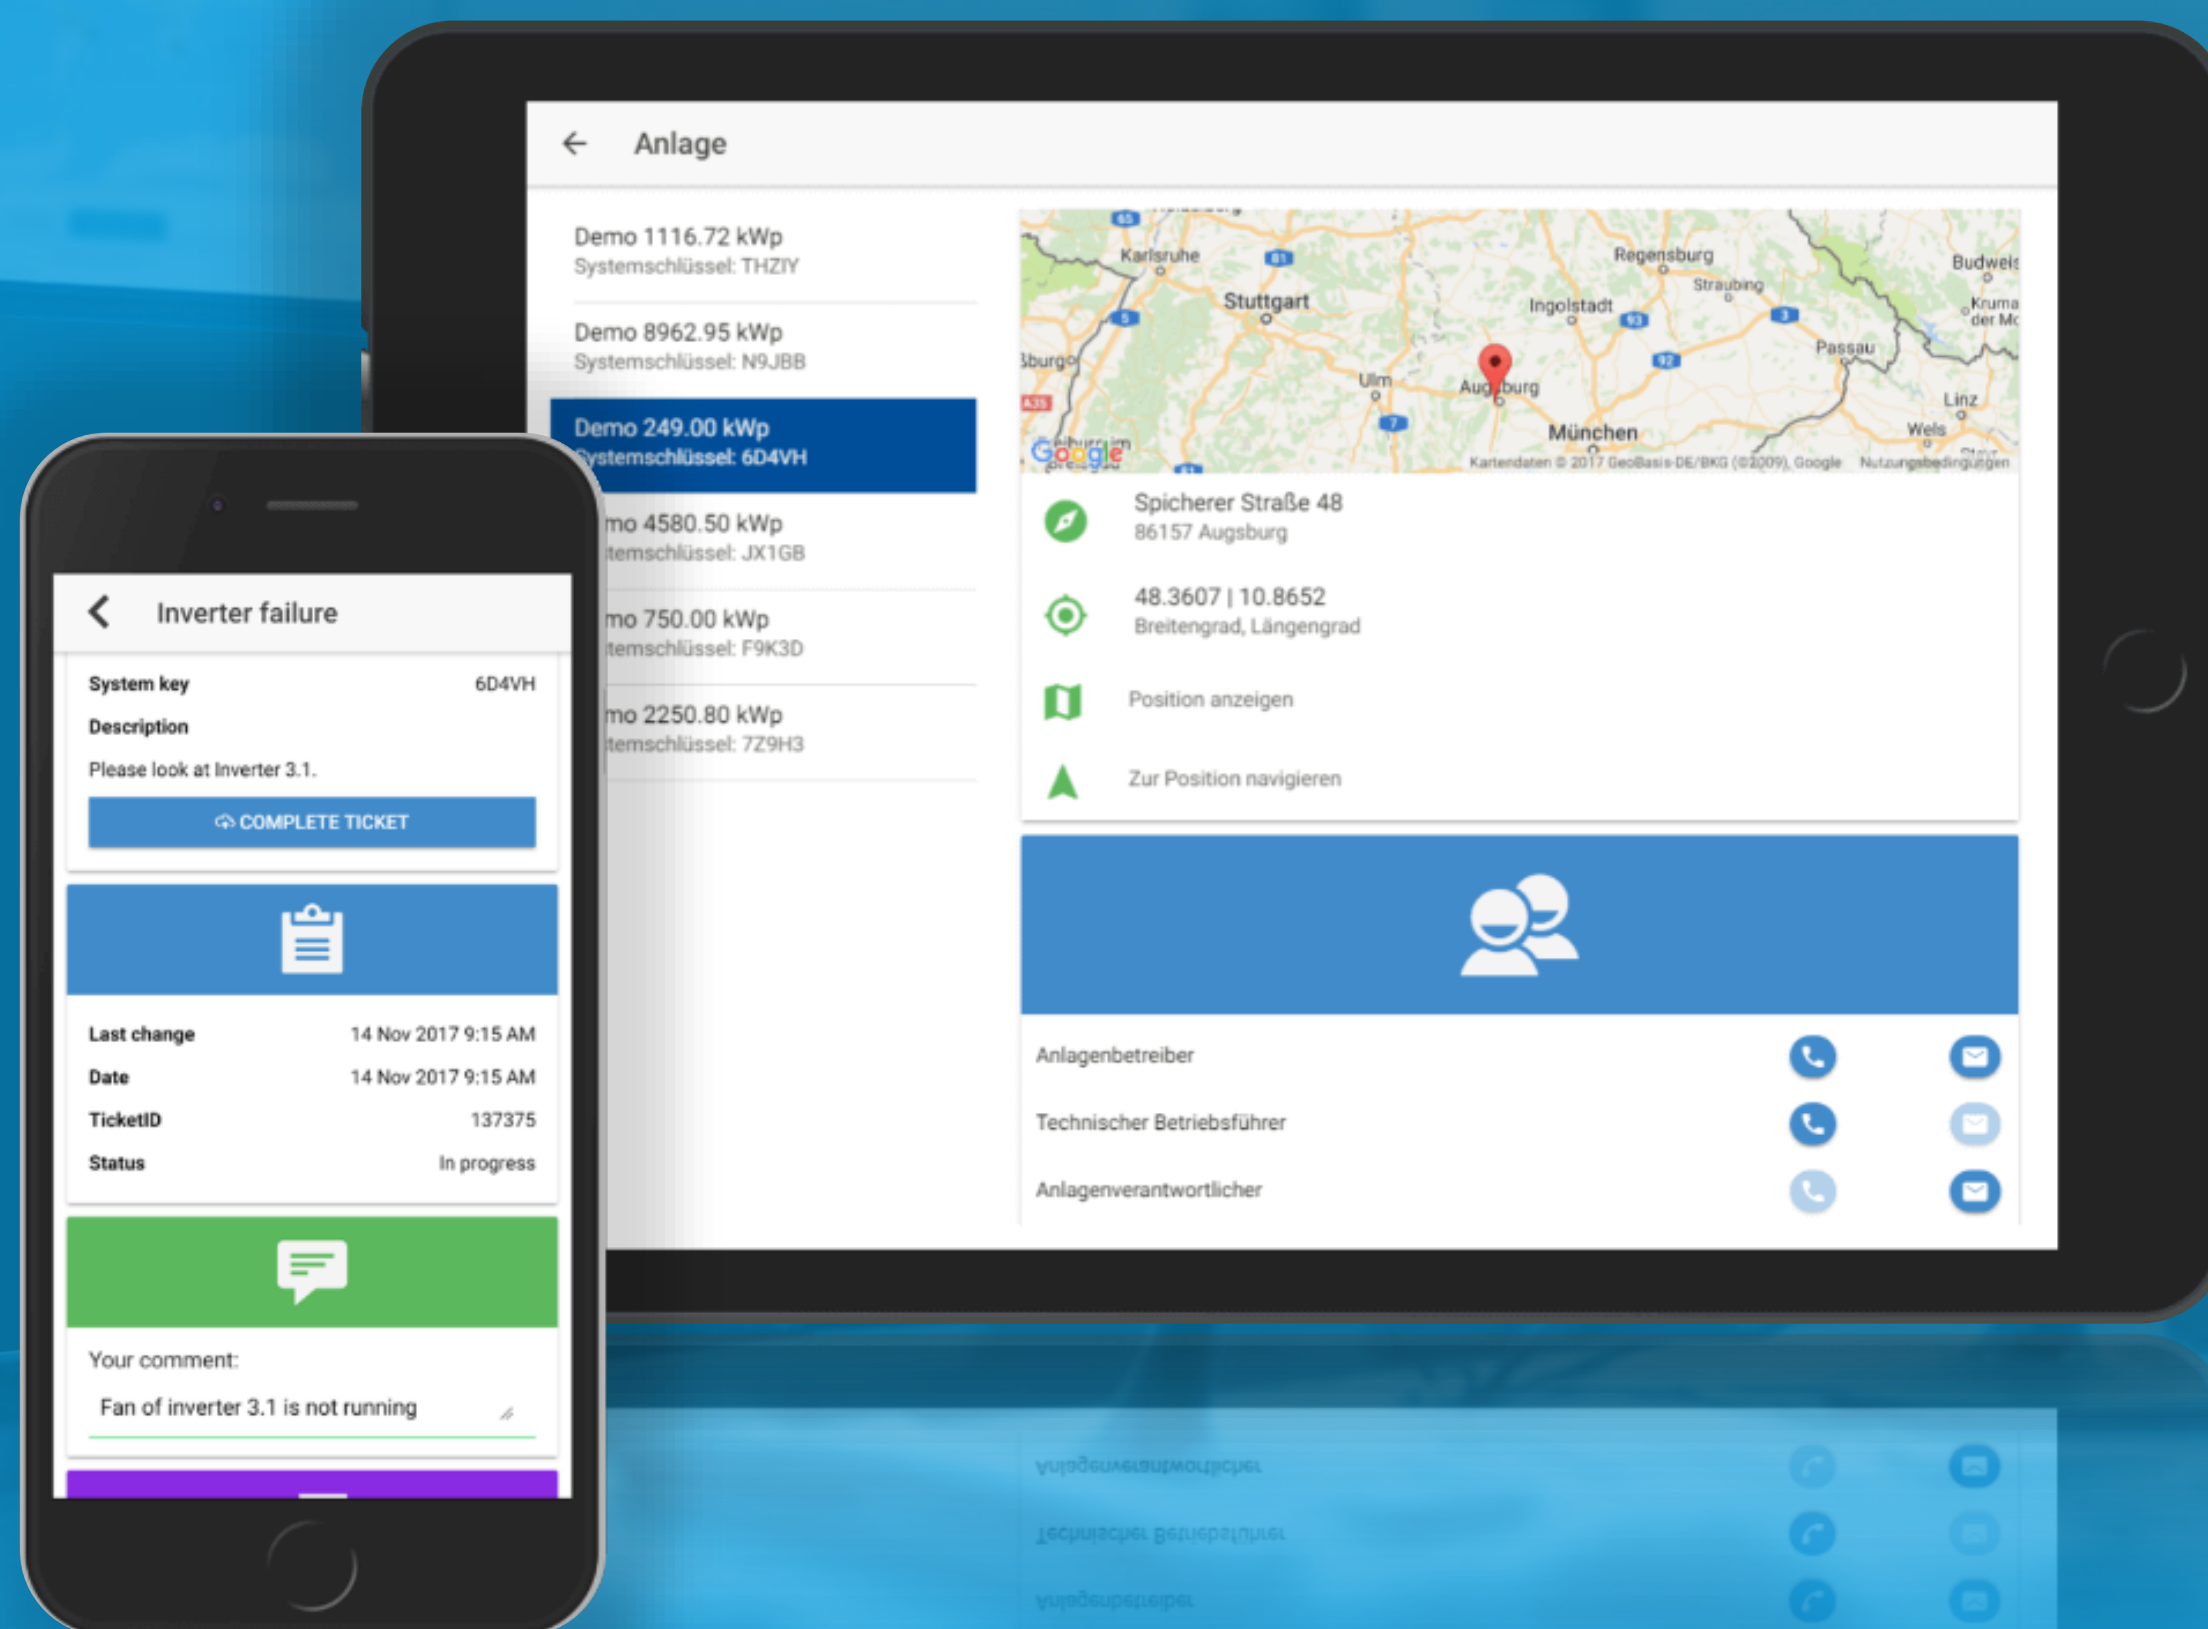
Anlage

Demo 1116.72 kWp
Systemschlüssel: THZIY

Demo 8962.95 kWp
Systemschlüssel: N9JBB

Demo 249.00 kWp
Systemschlüssel: 6D4VH

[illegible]mo 4580.50 kWp
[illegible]temschlüssel: JX1GB

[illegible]mo 750.00 kWp
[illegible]temschlüssel: F9K3D

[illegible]mo 2250.80 kWp
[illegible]temschlüssel: 7Z9H3

Karlsruhe, Stuttgart, Regensburg, Straubing, Ingolstadt, Budweis, Passau, Ulm, Augsburg, München, Linz, Wels

Google

Kartendaten © 2017 GeoBasis-DE/BKG (©2009), Google Nutzungsbedingungen

Spicherer Straße 48
86157 Augsburg

48.3607 | 10.8652
Breitengrad, Längengrad

Position anzeigen

Zur Position navigieren

Anlagenbetreiber

Technischer Betriebsführer

Anlagenverantwortlicher

Inverter failure

System key 6D4VH

Description

Please look at Inverter 3.1.

COMPLETE TICKET

Last change 14 Nov 2017 9:15 AM
Date 14 Nov 2017 9:15 AM
TicketID 137375
Status In progress

Your comment:

Fan of inverter 3.1 is not running